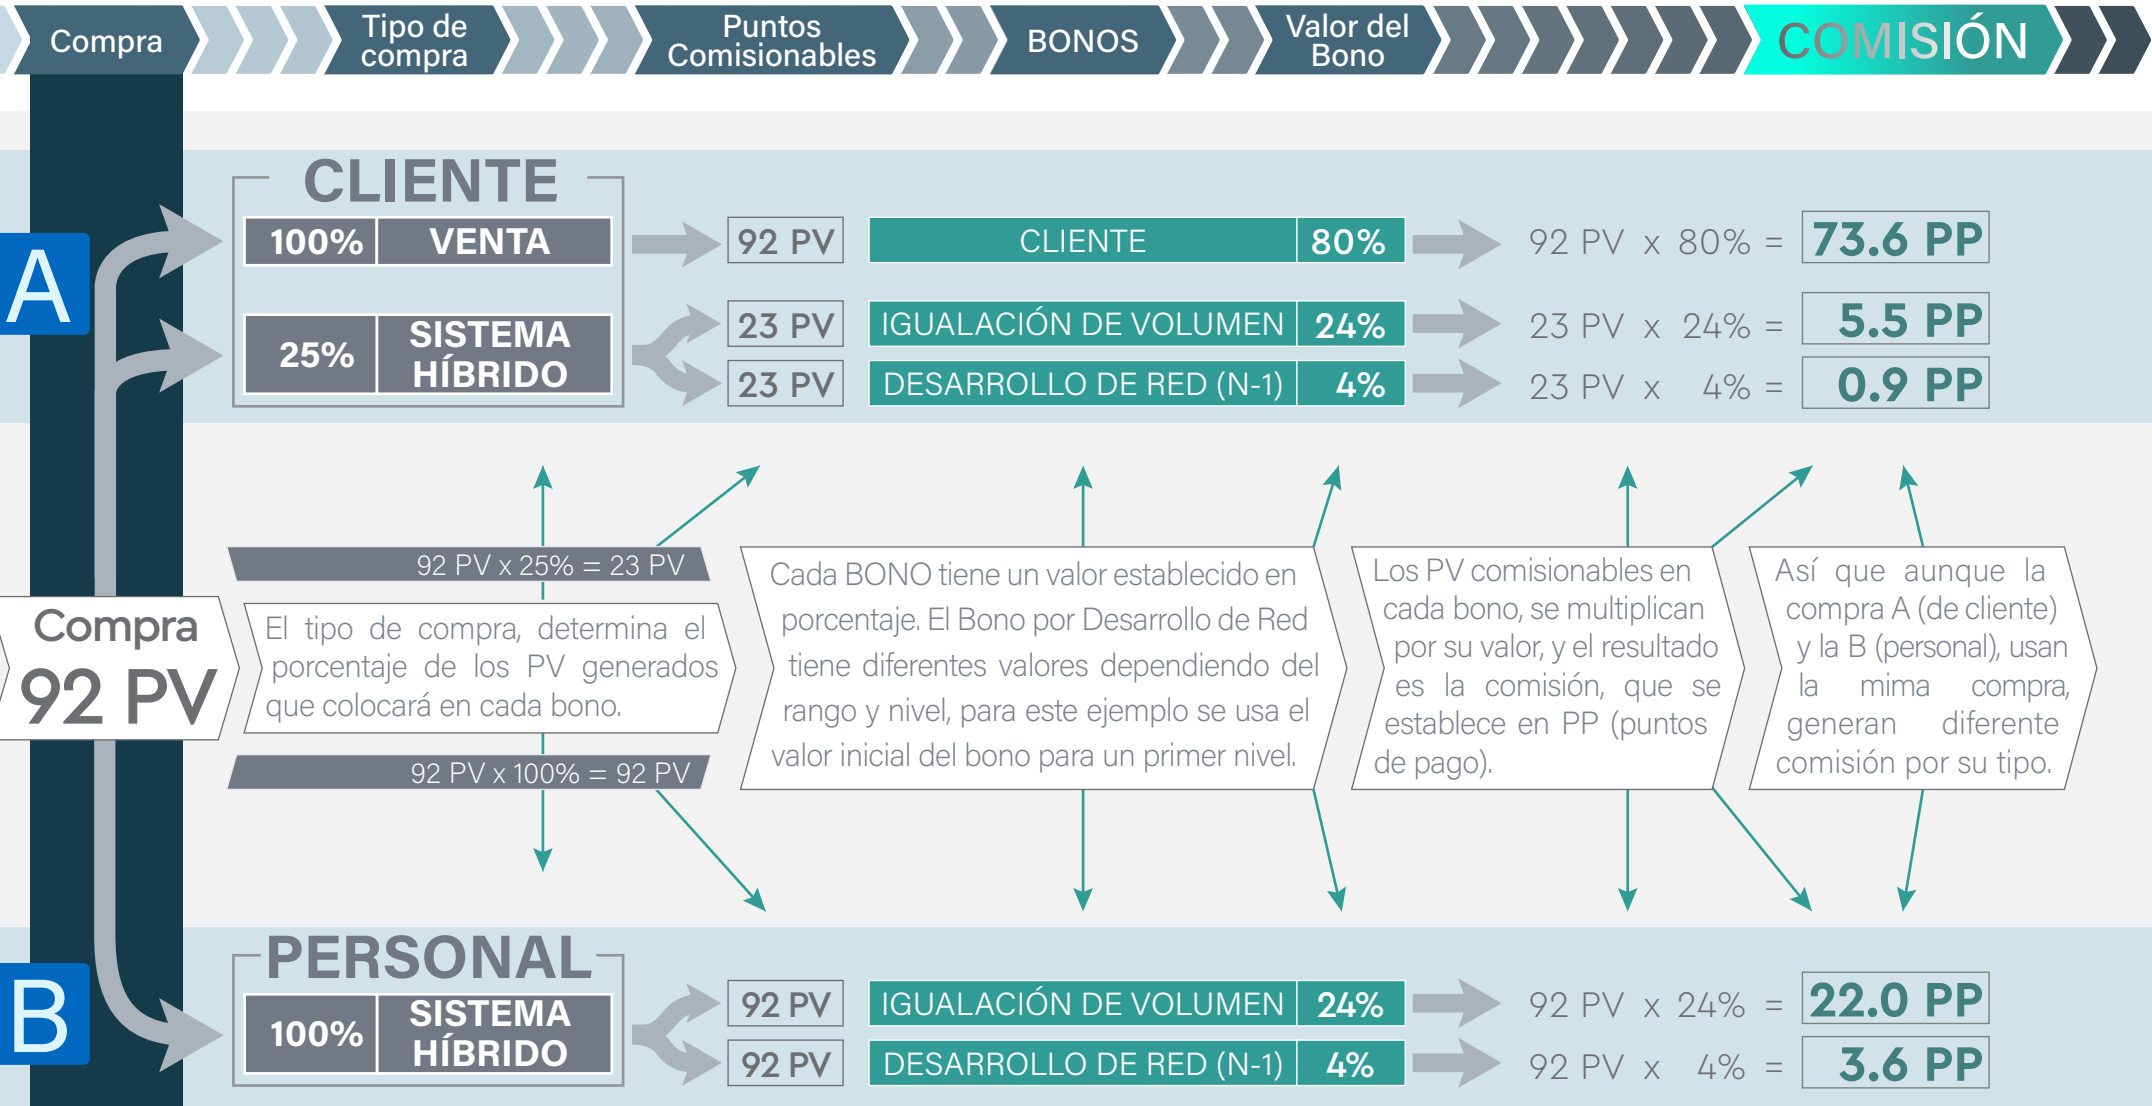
Compra

Tipo de compra

Puntos Comisionables

BONOS

Valor del Bono

COMISIÓN

A

CLIENTE

| 100% | VENTA |
|---|---|
| 25% | SISTEMA HÍBRIDO |

92 PV | CLIENTE | 80% | 92 PV x 80% = 73.6 PP

23 PV | IGUALACIÓN DE VOLUMEN | 24% | 23 PV x 24% = 5.5 PP

23 PV | DESARROLLO DE RED (N-1) | 4% | 23 PV x 4% = 0.9 PP

Compra 92 PV

92 PV x 25% = 23 PV

El tipo de compra, determina el porcentaje de los PV generados que colocará en cada bono.

92 PV x 100% = 92 PV

Cada BONO tiene un valor establecido en porcentaje. El Bono por Desarrollo de Red tiene diferentes valores dependiendo del rango y nivel, para este ejemplo se usa el valor inicial del bono para un primer nivel.

Los PV comisionables en cada bono, se multiplican por su valor, y el resultado es la comisión, que se establece en PP (puntos de pago).

Así que aunque la compra A (de cliente) y la B (personal), usan la mima compra, generan diferente comisión por su tipo.

B

PERSONAL

| 100% | SISTEMA HÍBRIDO |
|---|---|

92 PV | IGUALACIÓN DE VOLUMEN | 24% | 92 PV x 24% = 22.0 PP

92 PV | DESARROLLO DE RED (N-1) | 4% | 92 PV x 4% = 3.6 PP